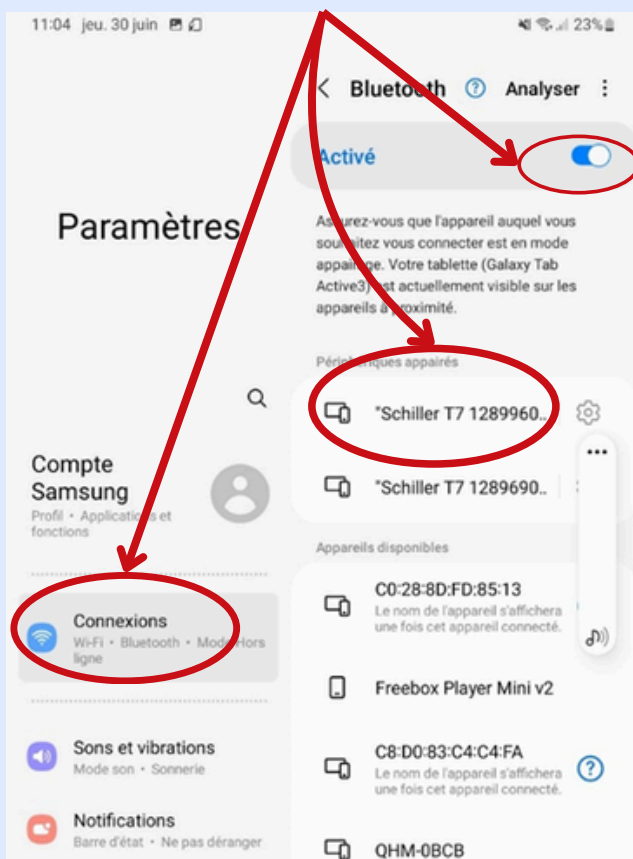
11:04 jeu. 30 juin

23%

Paramètres

Compte Samsung
Profil • Applications et fonctions

Connexions
Wi-Fi • Bluetooth • Mode Hors ligne

Sons et vibrations
Mode son • Sonnerie

Notifications
Barre d'état • Ne pas déranger

< Bluetooth Analyser

Activé

Assurez-vous que l'appareil auquel vous souhaitez vous connecter est en mode appairage. Votre tablette (Galaxy Tab Active3) est actuellement visible sur les appareils à proximité.

Périphériques appairés

"Schiller T7 1289960...

"Schiller T7 1289690...

Appareils disponibles

C0:28:8D:FD:85:13
Le nom de l'appareil s'affichera une fois cet appareil connecté.

Freebox Player Mini v2

C8:D0:83:C4:C4:FA
Le nom de l'appareil s'affichera une fois cet appareil connecté.

QHM-0BCB